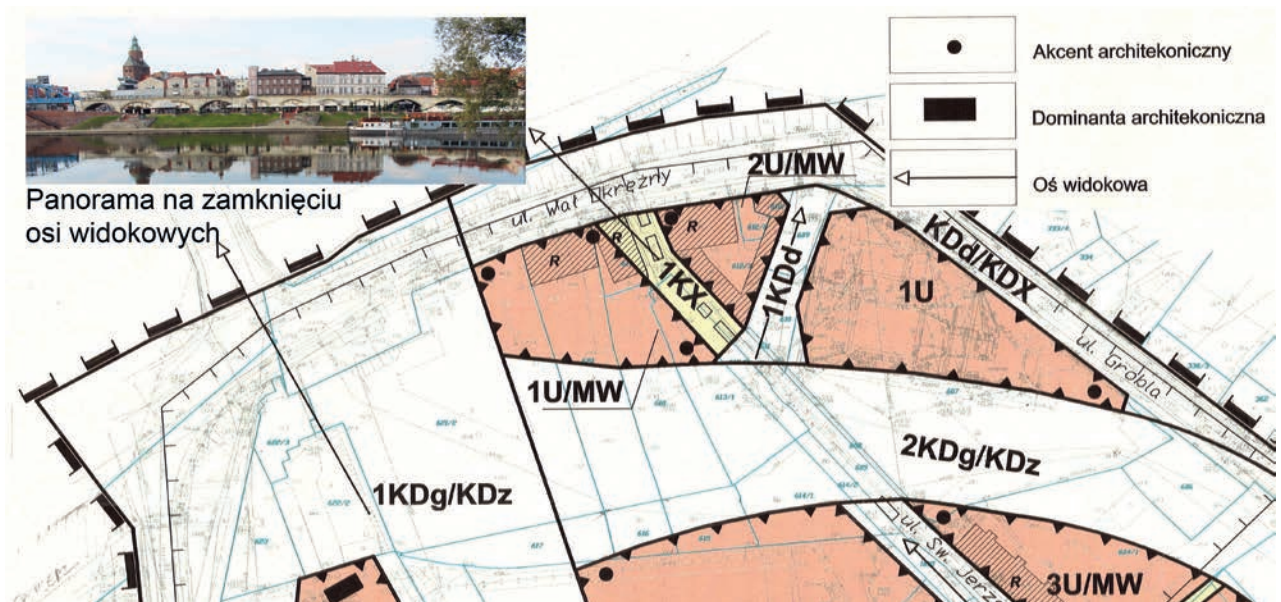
Akcent architekoniczny

Dominanta architekoniczna

Oś widokowa

Panorama na zamknięciu osi widokowych

ul. Wał Okrężny

2U/MW

R

R

R

1KX

1KDd

1U

KDd/KDX

ul. Grobla

1U/MW

2KDg/KDz

1KDg/KDz

ul. Św. Jerz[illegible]

R

3U/MW